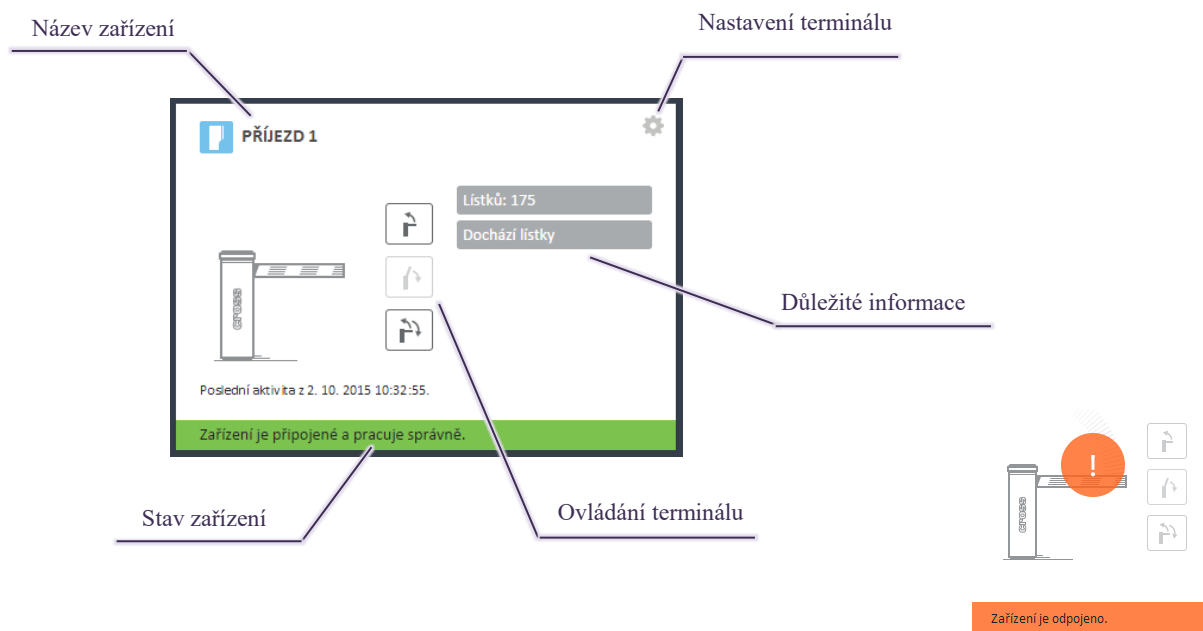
Název zařízení

Nastavení terminálu

PŘÍJEZD 1

Lístků: 175

Dochází lístky

cross

Důležité informace

Poslední aktivita z 2. 10. 2015 10:32:55.

Zařízení je připojené a pracuje správně.

Stav zařízení

Ovládání terminálu

!

cross

Zařízení je odpojeno.